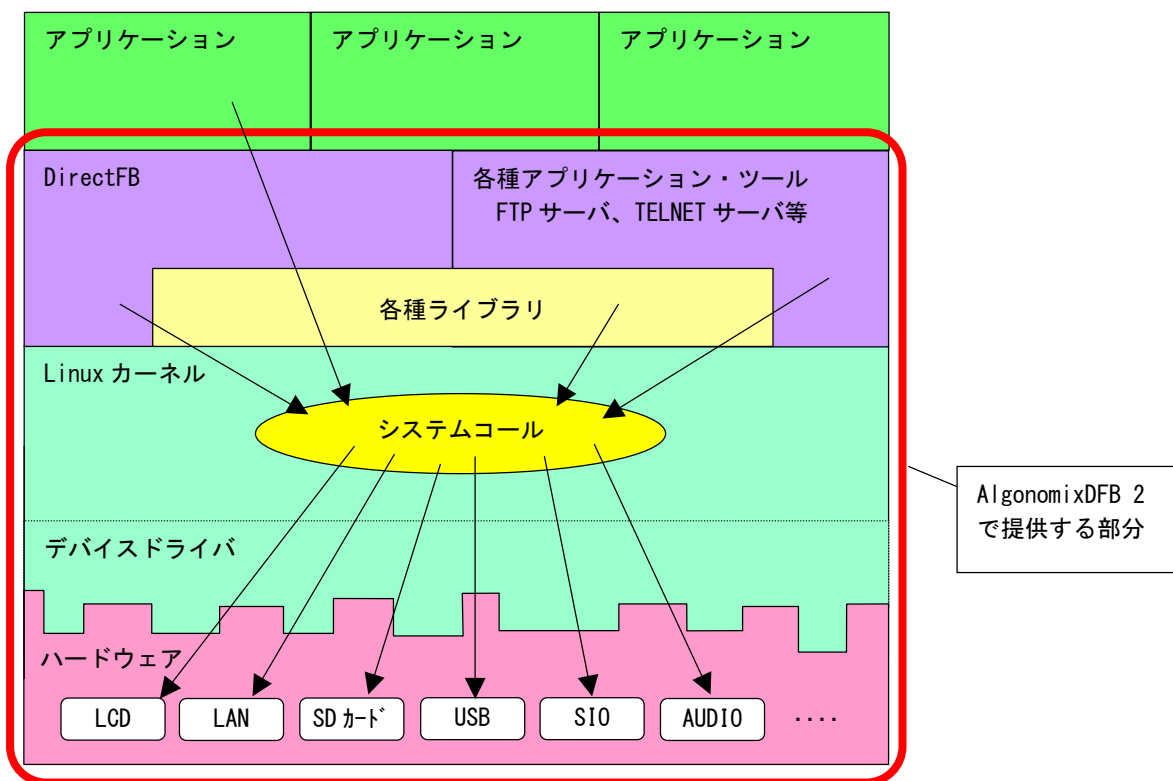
アプリケーション

アプリケーション

アプリケーション

DirectFB

各種アプリケーション・ツール
FTP サーバ、TELNET サーバ等

各種ライブラリ

Linux カーネル

システムコール

デバイスドライバ

ハードウェア

LCD

LAN

SD ｶｰﾄﾞ

USB

SIO

AUDIO

····

AlgonomixDFB 2
で提供する部分